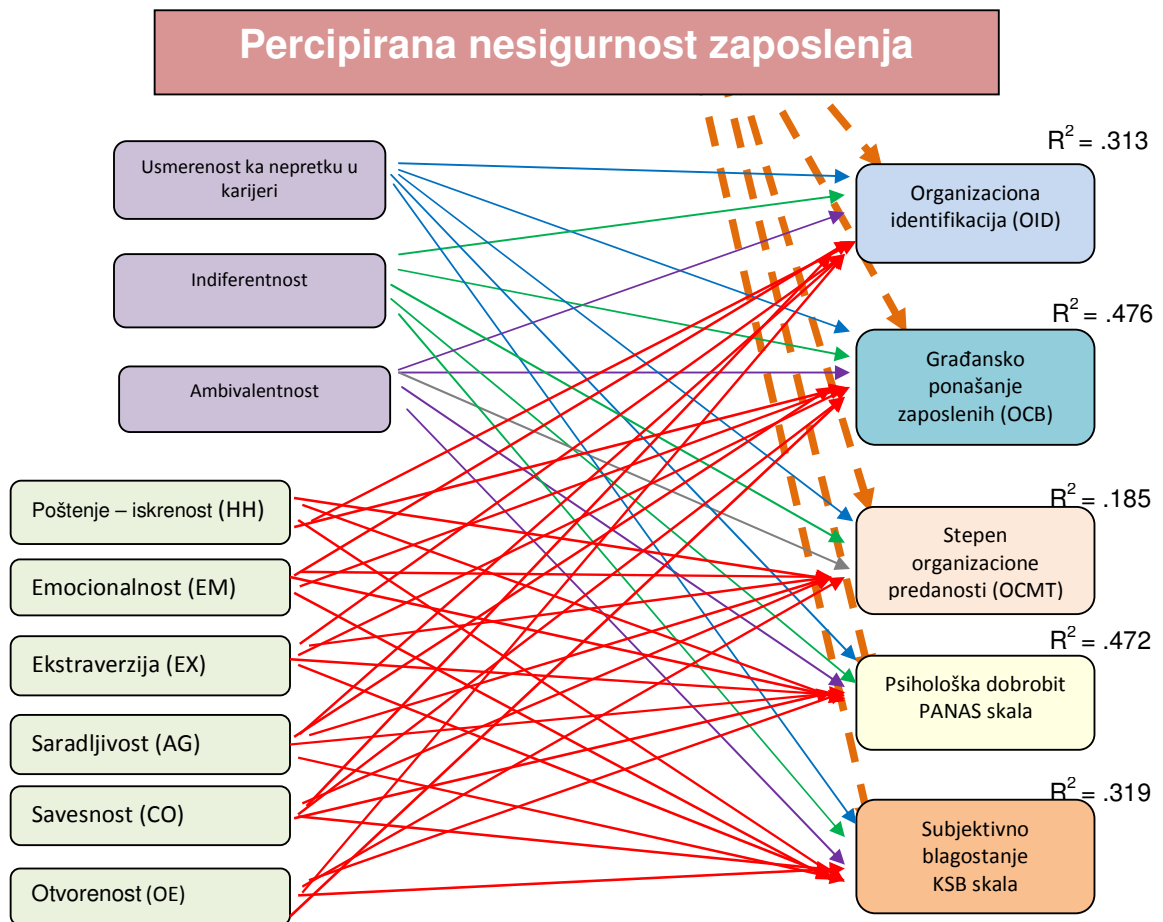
Percipirana nesigurnost zaposlenja

Usmerenost ka nepretku u karijeri

Indiferentnost

Ambivalentnost

Poštenje – iskrenost (HH)

Emocionalnost (EM)

Ekstraverzija (EX)

Saradljivost (AG)

Savesnost (CO)

Otvorenost (OE)

$R^2 = .313$

Organizaciona identifikacija (OID)

$R^2 = .476$

Građansko ponašanje zaposlenih (OCB)

$R^2 = .185$

Stepen organizacione predanosti (OCMT)

$R^2 = .472$

Psihološka dobrobit PANAS skala

$R^2 = .319$

Subjektivno blagostanje KSB skala